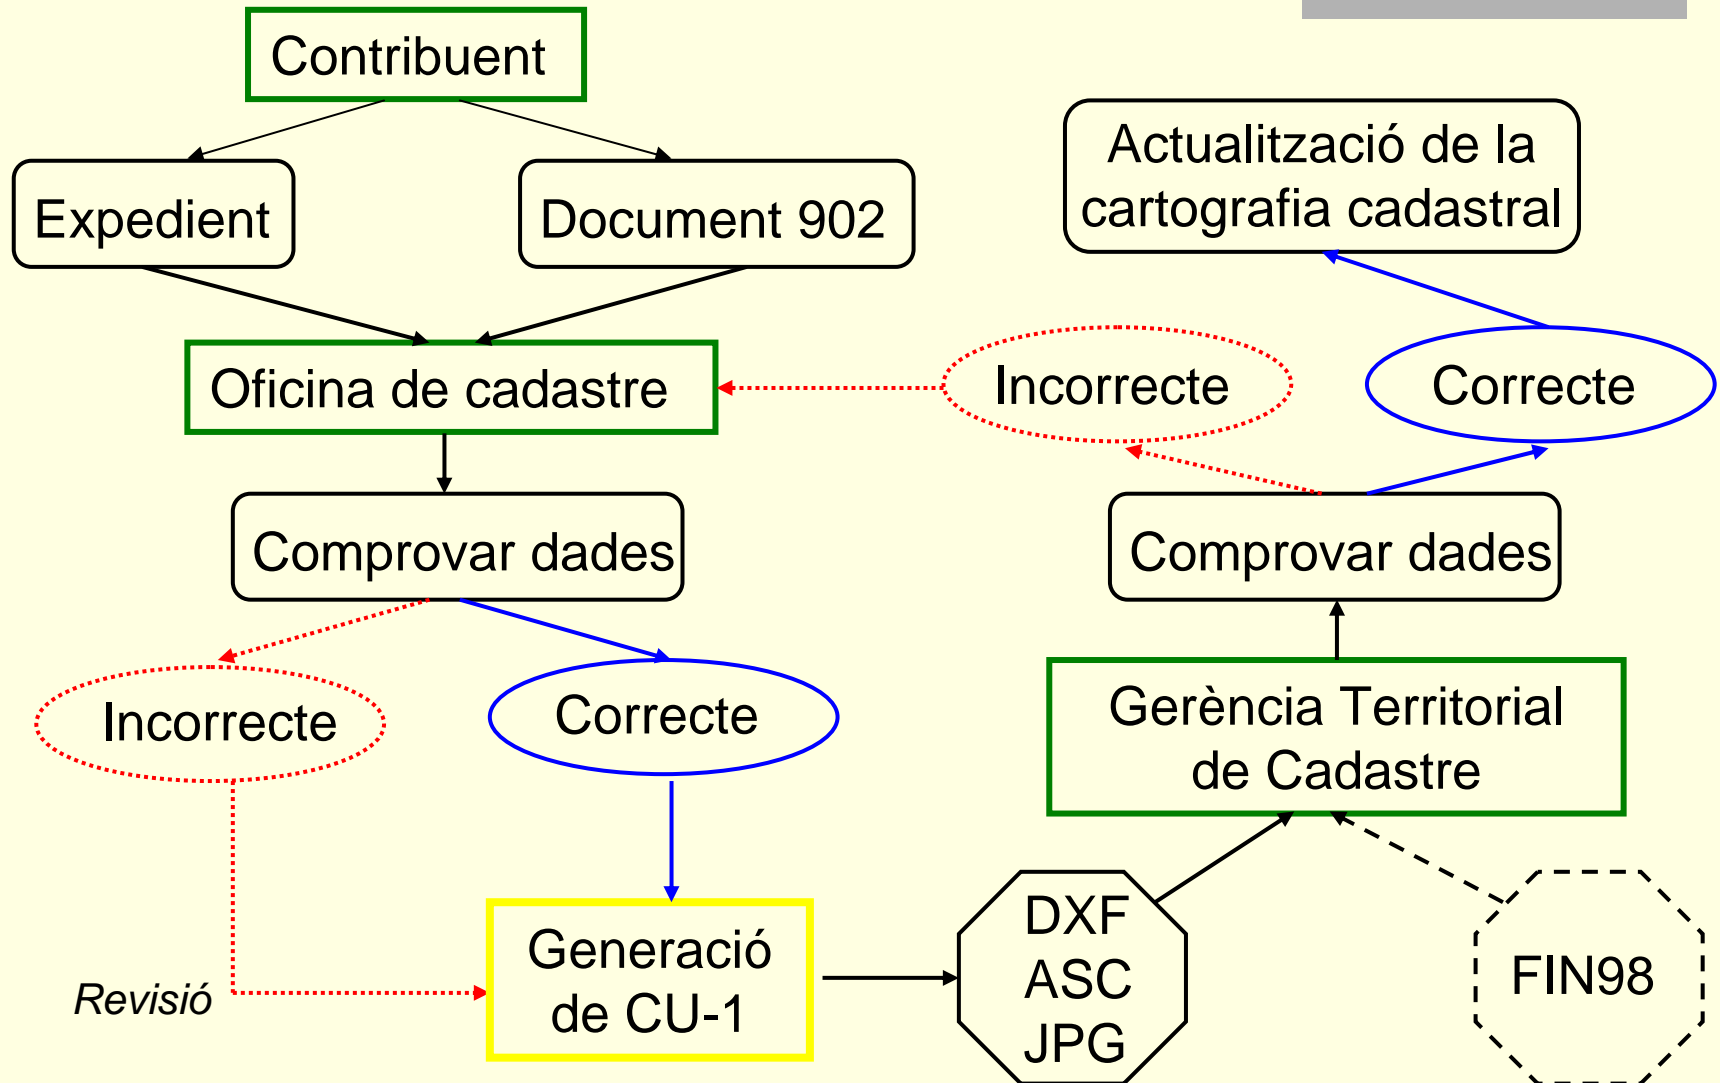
Contribuent

Expedient

Document 902

Oficina de cadastre

Comprovar dades

Incorrecte

Correcte

Revisió

Generació de CU-1

DXF
ASC
JPG

Gerència Territorial de Cadastre

FIN98

Comprovar dades

Incorrecte

Correcte

Actualització de la cartografia cadastral